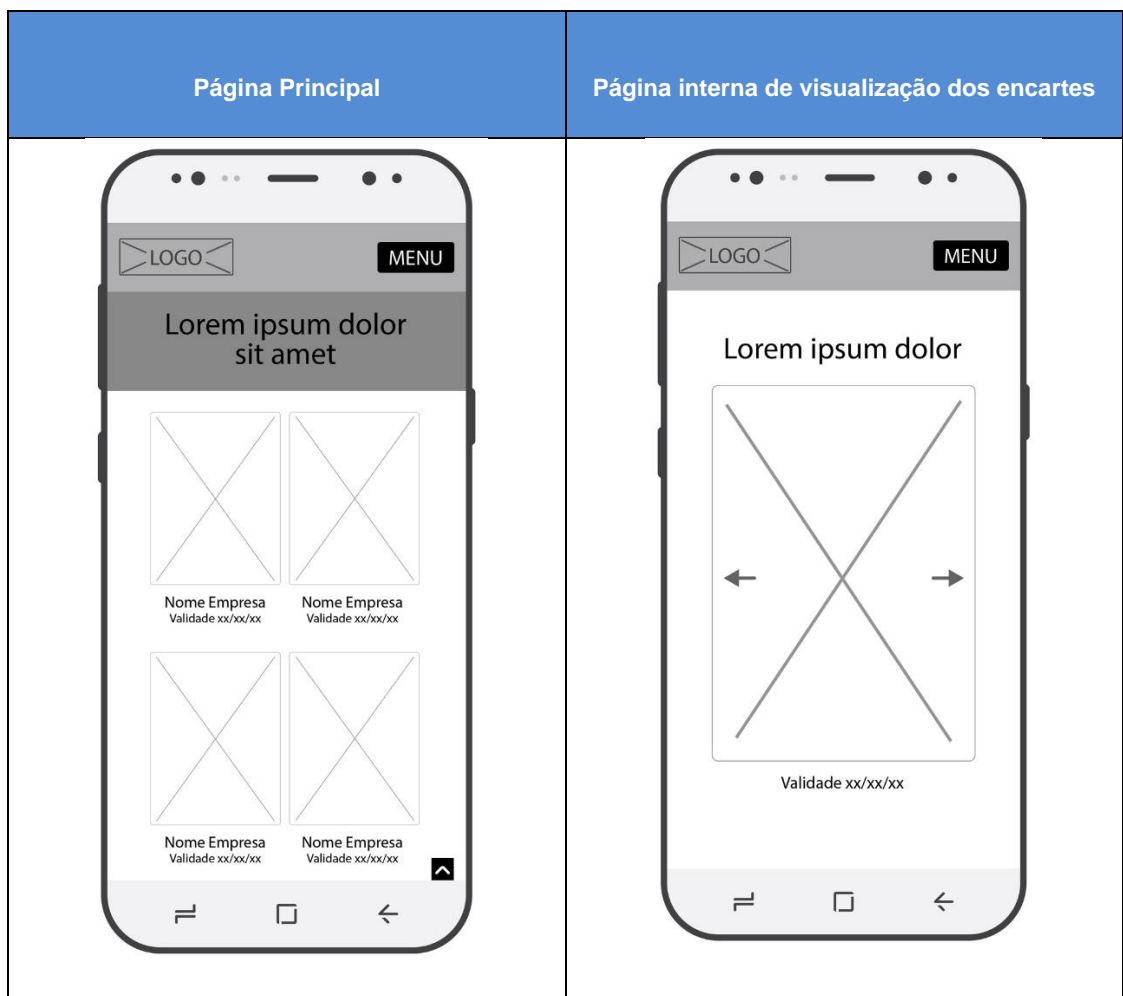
| Página Principal | Página interna de visualização dos encartes |
|---|---|
| LOGO MENU<br>Lorem ipsum dolor sit amet<br>Nome Empresa Validade xx/xx/xx<br>Nome Empresa Validade xx/xx/xx<br>Nome Empresa Validade xx/xx/xx<br>Nome Empresa Validade xx/xx/xx | LOGO MENU<br>Lorem ipsum dolor<br>Validade xx/xx/xx |